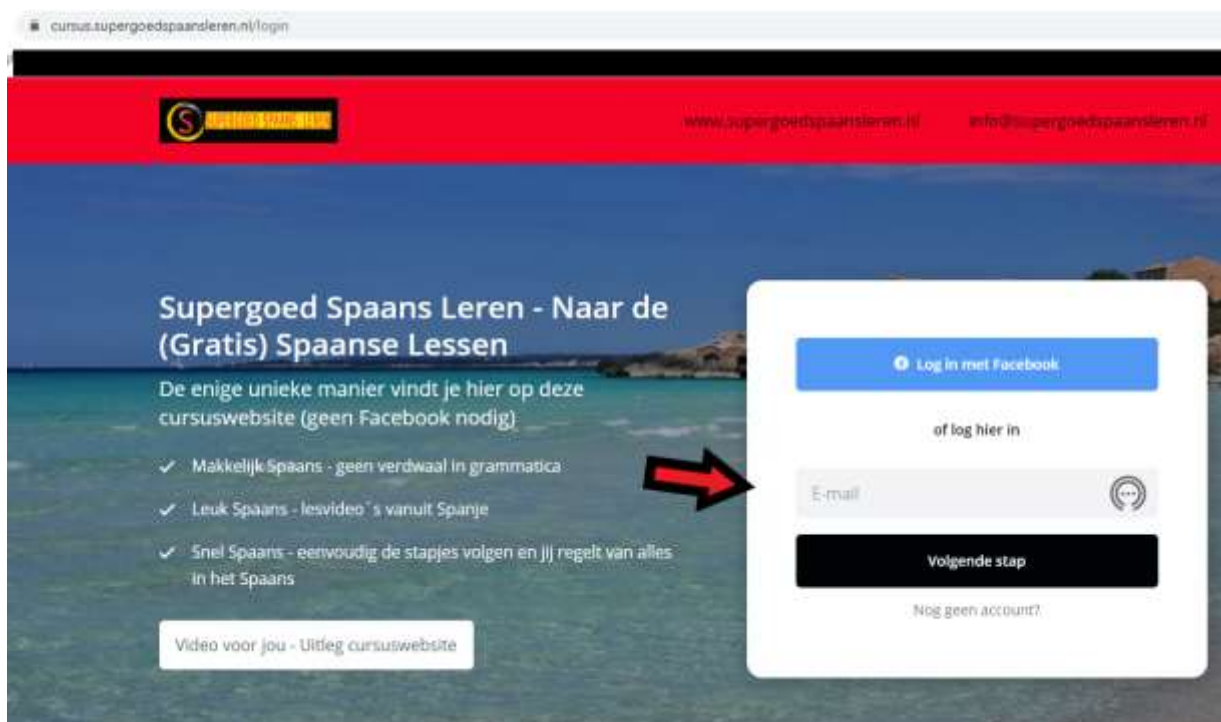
cursus.supergoedspaansleren.nl/login

SUPERGOED SPAANS LEREN

www.supergoedspaansleren.nl

info@supergoedspaansleren.nl

Supergoed Spaans Leren - Naar de (Gratis) Spaanse Lessen

De enige unieke manier vindt je hier op deze cursuswebsite (geen Facebook nodig)

✓ Makkelijk Spaans - geen verdwaal in grammatica

✓ Leuk Spaans - lesvideo´s vanuit Spanje

✓ Snel Spaans - eenvoudig de stapjes volgen en jij regelt van alles in het Spaans

Video voor jou - Uitleg cursuswebsite

Log in met Facebook

of log hier in

E-mail

Volgende stap

Nog geen account?